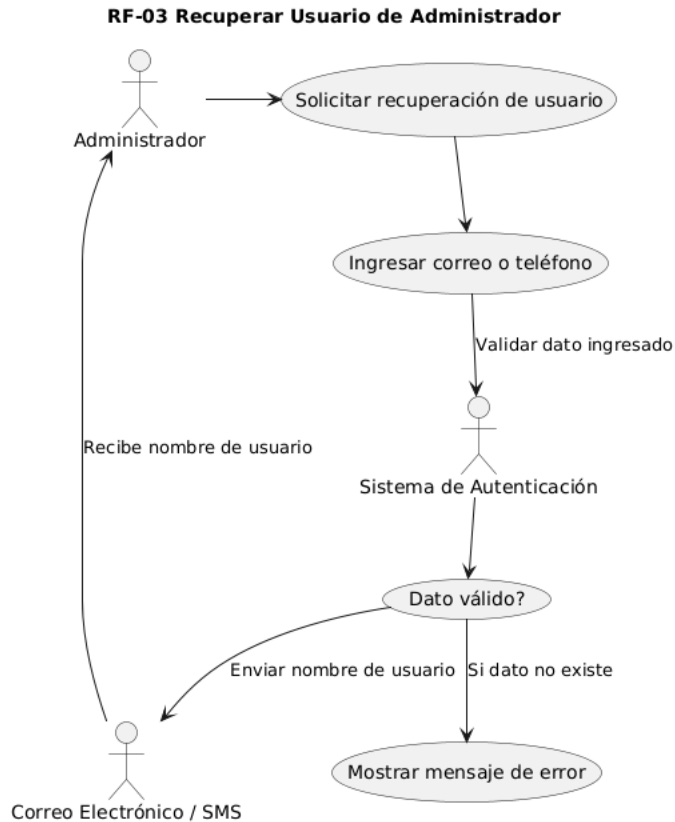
RF-03 Recuperar Usuario de Administrador

Administrador

Solicitar recuperación de usuario

Ingresar correo o teléfono

Validar dato ingresado

Recibe nombre de usuario

Sistema de Autenticación

Dato válido?

Enviar nombre de usuario

Si dato no existe

Correo Electrónico / SMS

Mostrar mensaje de error